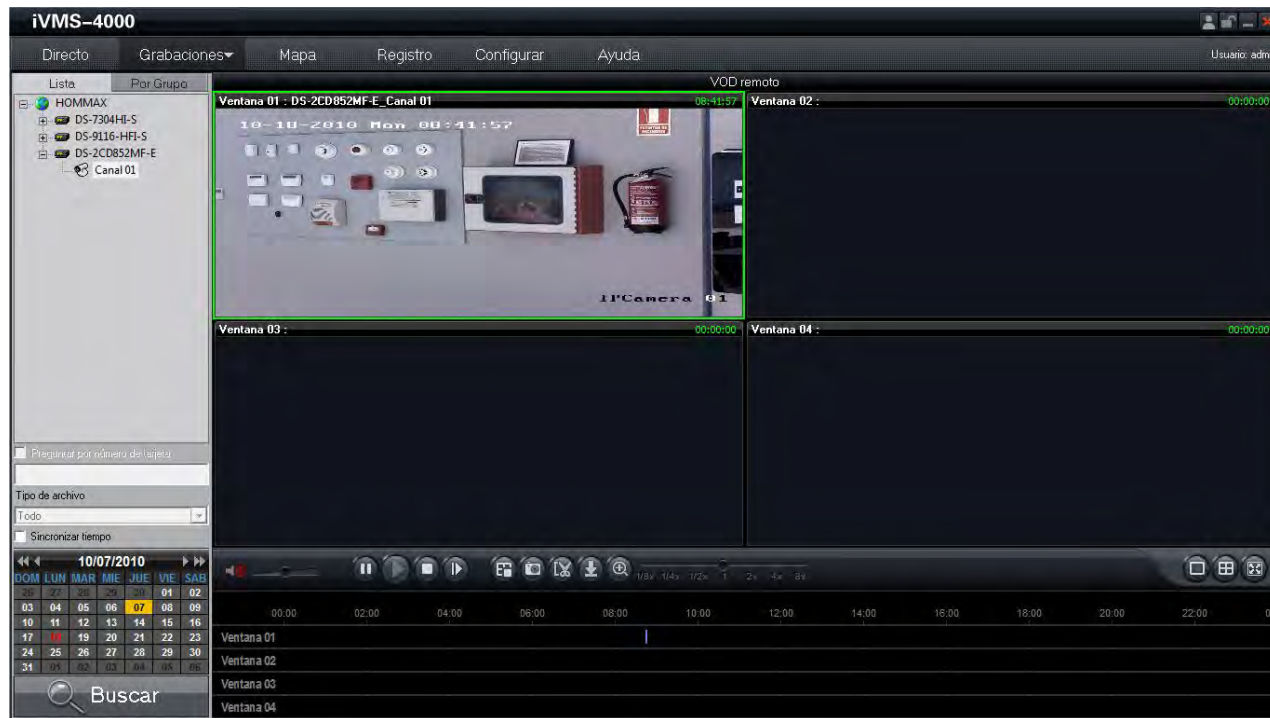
iVMS-4000

Directo Grabaciones Mapa Registro Configurar Ayuda Usuario: adm

Lista Por Grupo

HOMMAX
DS-7304HI-S
DS-9116-HFI-S
DS-2CD852MF-E
Canal 01

VOD remoto

Ventana 01 : DS-2CD852MF-E_Canal 01 08:41:57
10-10-2010 Mon 08:41:57
IPCamera 01
Ventana 02 : 00:00:00
Ventana 03 : 00:00:00
Ventana 04 : 00:00:00

Preguntar por número de tarjeta

Tipo de archivo
Todo
Sincronizar tiempo

10/07/2010
| DOM | LUN | MAR | MIE | JUE | VIE | SAB |
|---|---|---|---|---|---|---|
| 26 | 27 | 28 | 29 | 30 | 01 | 02 |
| 03 | 04 | 05 | 06 | 07 | 08 | 09 |
| 10 | 11 | 12 | 13 | 14 | 15 | 16 |
| 17 | 18 | 19 | 20 | 21 | 22 | 23 |
| 24 | 25 | 26 | 27 | 28 | 29 | 30 |
| 31 | 01 | 02 | 03 | 04 | 05 | 06 |

Buscar

1/8x 1/4x 1/2x 1 2x 4x 8x

00:00 02:00 04:00 06:00 08:00 10:00 12:00 14:00 16:00 18:00 20:00 22:00

Ventana 01
Ventana 02
Ventana 03
Ventana 04